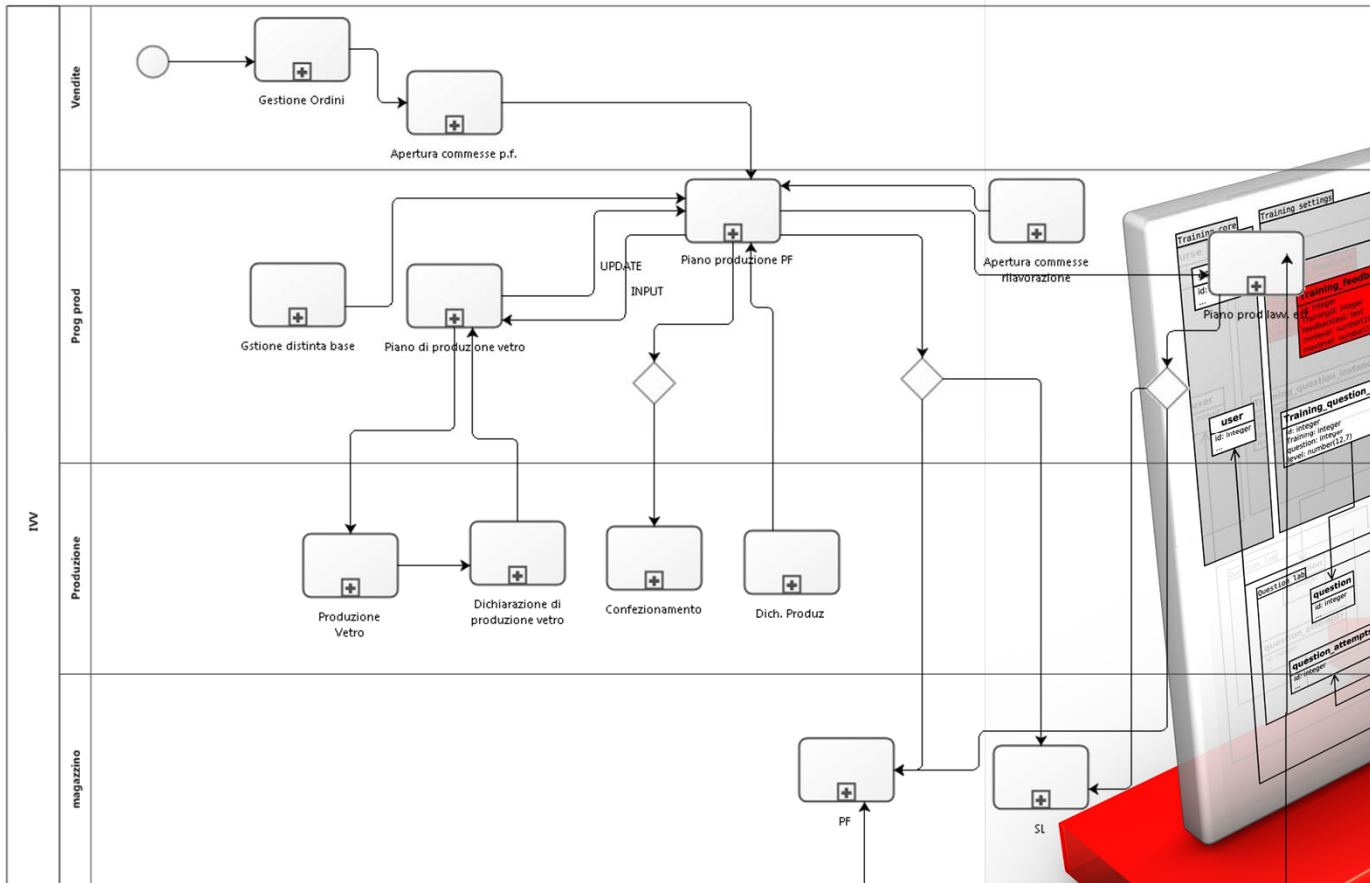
IVV

Vendite

Gestione Ordini

Apertura commesse p.f.

Prog prod

Piano produzione PF

Apertura commesse rilavorazione

UPDATE

INPUT

Gstione distinta base

Piano di produzione vetro

Piano prod lav. est

Produzione

Produzione Vetro

Dichiarazione di produzione vetro

Confezionamento

Dich. Produz

magazzino

PF

SL

Training_core

Training settings

training_feedback
id: integer
training: integer
feedback: text
minlevel: number(12,7)
maxlevel: number(12,7)

user
id: integer

Training_question_
id: integer
training: integer
question: integer
level: number(12,7)

Question_lab

question
id: integer

question_attempts
id: integer